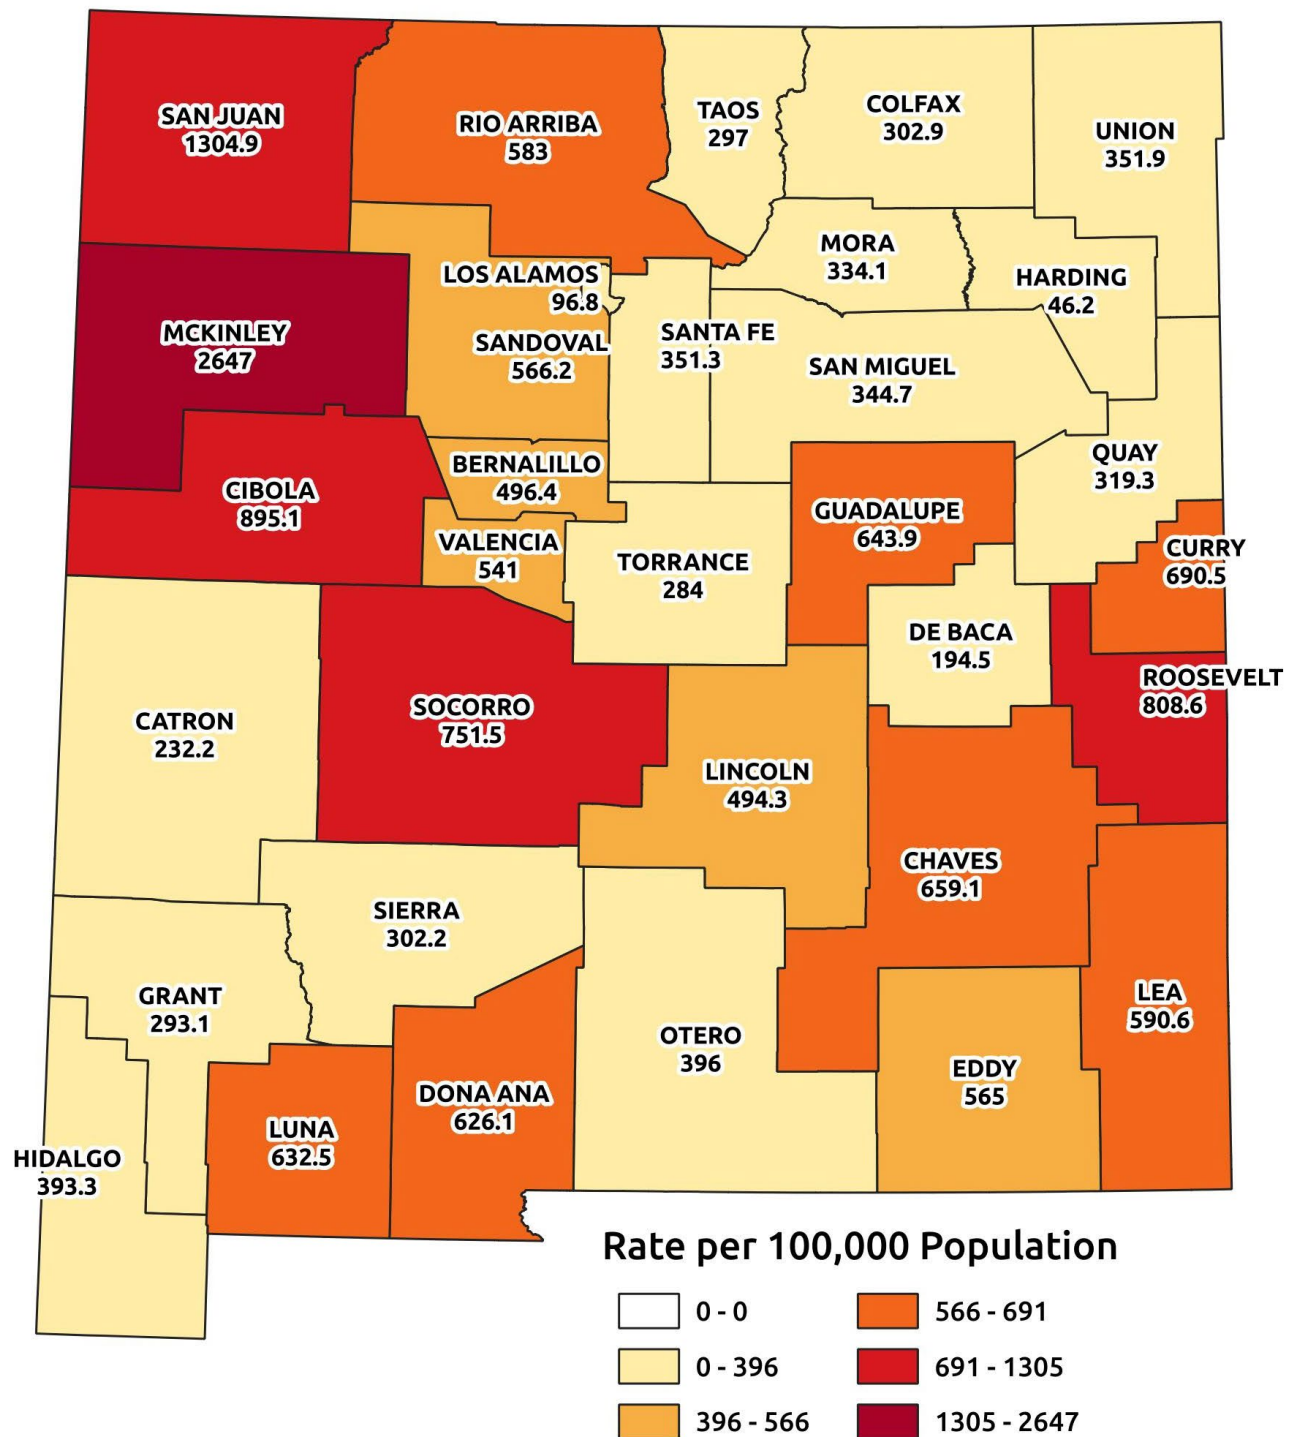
SAN JUAN
1304.9

RIO ARRIBA
583

TAOS
297

COLFAX
302.9

UNION
351.9

MORA
334.1

HARDING
46.2

LOS ALAMOS
96.8

MCKINLEY
2647

SANDOVAL
566.2

SANTA FE
351.3

SAN MIGUEL
344.7

BERNALILLO
496.4

QUAY
319.3

CIBOLA
895.1

GUADALUPE
643.9

VALENCIA
541

TORRANCE
284

CURRY
690.5

DE BACA
194.5

ROOSEVELT
808.6

CATRON
232.2

SOCORRO
751.5

LINCOLN
494.3

CHAVES
659.1

SIERRA
302.2

GRANT
293.1

LEA
590.6

OTERO
396

EDDY
565

DONA ANA
626.1

LUNA
632.5

HIDALGO
393.3

Rate per 100,000 Population

0 - 0
0 - 396
396 - 566
566 - 691
691 - 1305
1305 - 2647